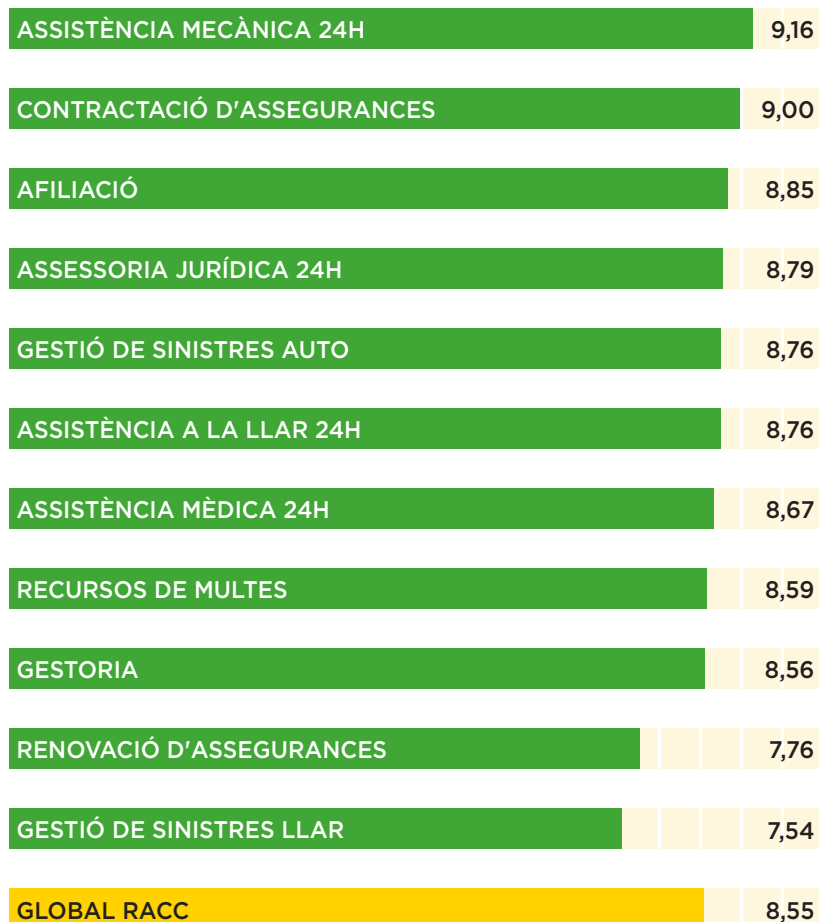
| | |
|---|---|
| ASSISTÈNCIA MECÀNICA 24H | 9,16 |
| CONTRACTACIÓ D'ASSEGURANCES | 9,00 |
| AFILIACIÓ | 8,85 |
| ASSESSORIA JURÍDICA 24H | 8,79 |
| GESTIÓ DE SINISTRES AUTO | 8,76 |
| ASSISTÈNCIA A LA LLAR 24H | 8,76 |
| ASSISTÈNCIA MÈDICA 24H | 8,67 |
| RECURSOS DE MULTES | 8,59 |
| GESTORIA | 8,56 |
| RENOVACIÓ D'ASSEGURANCES | 7,76 |
| GESTIÓ DE SINISTRES LLAR | 7,54 |
| GLOBAL RACC | 8,55 |